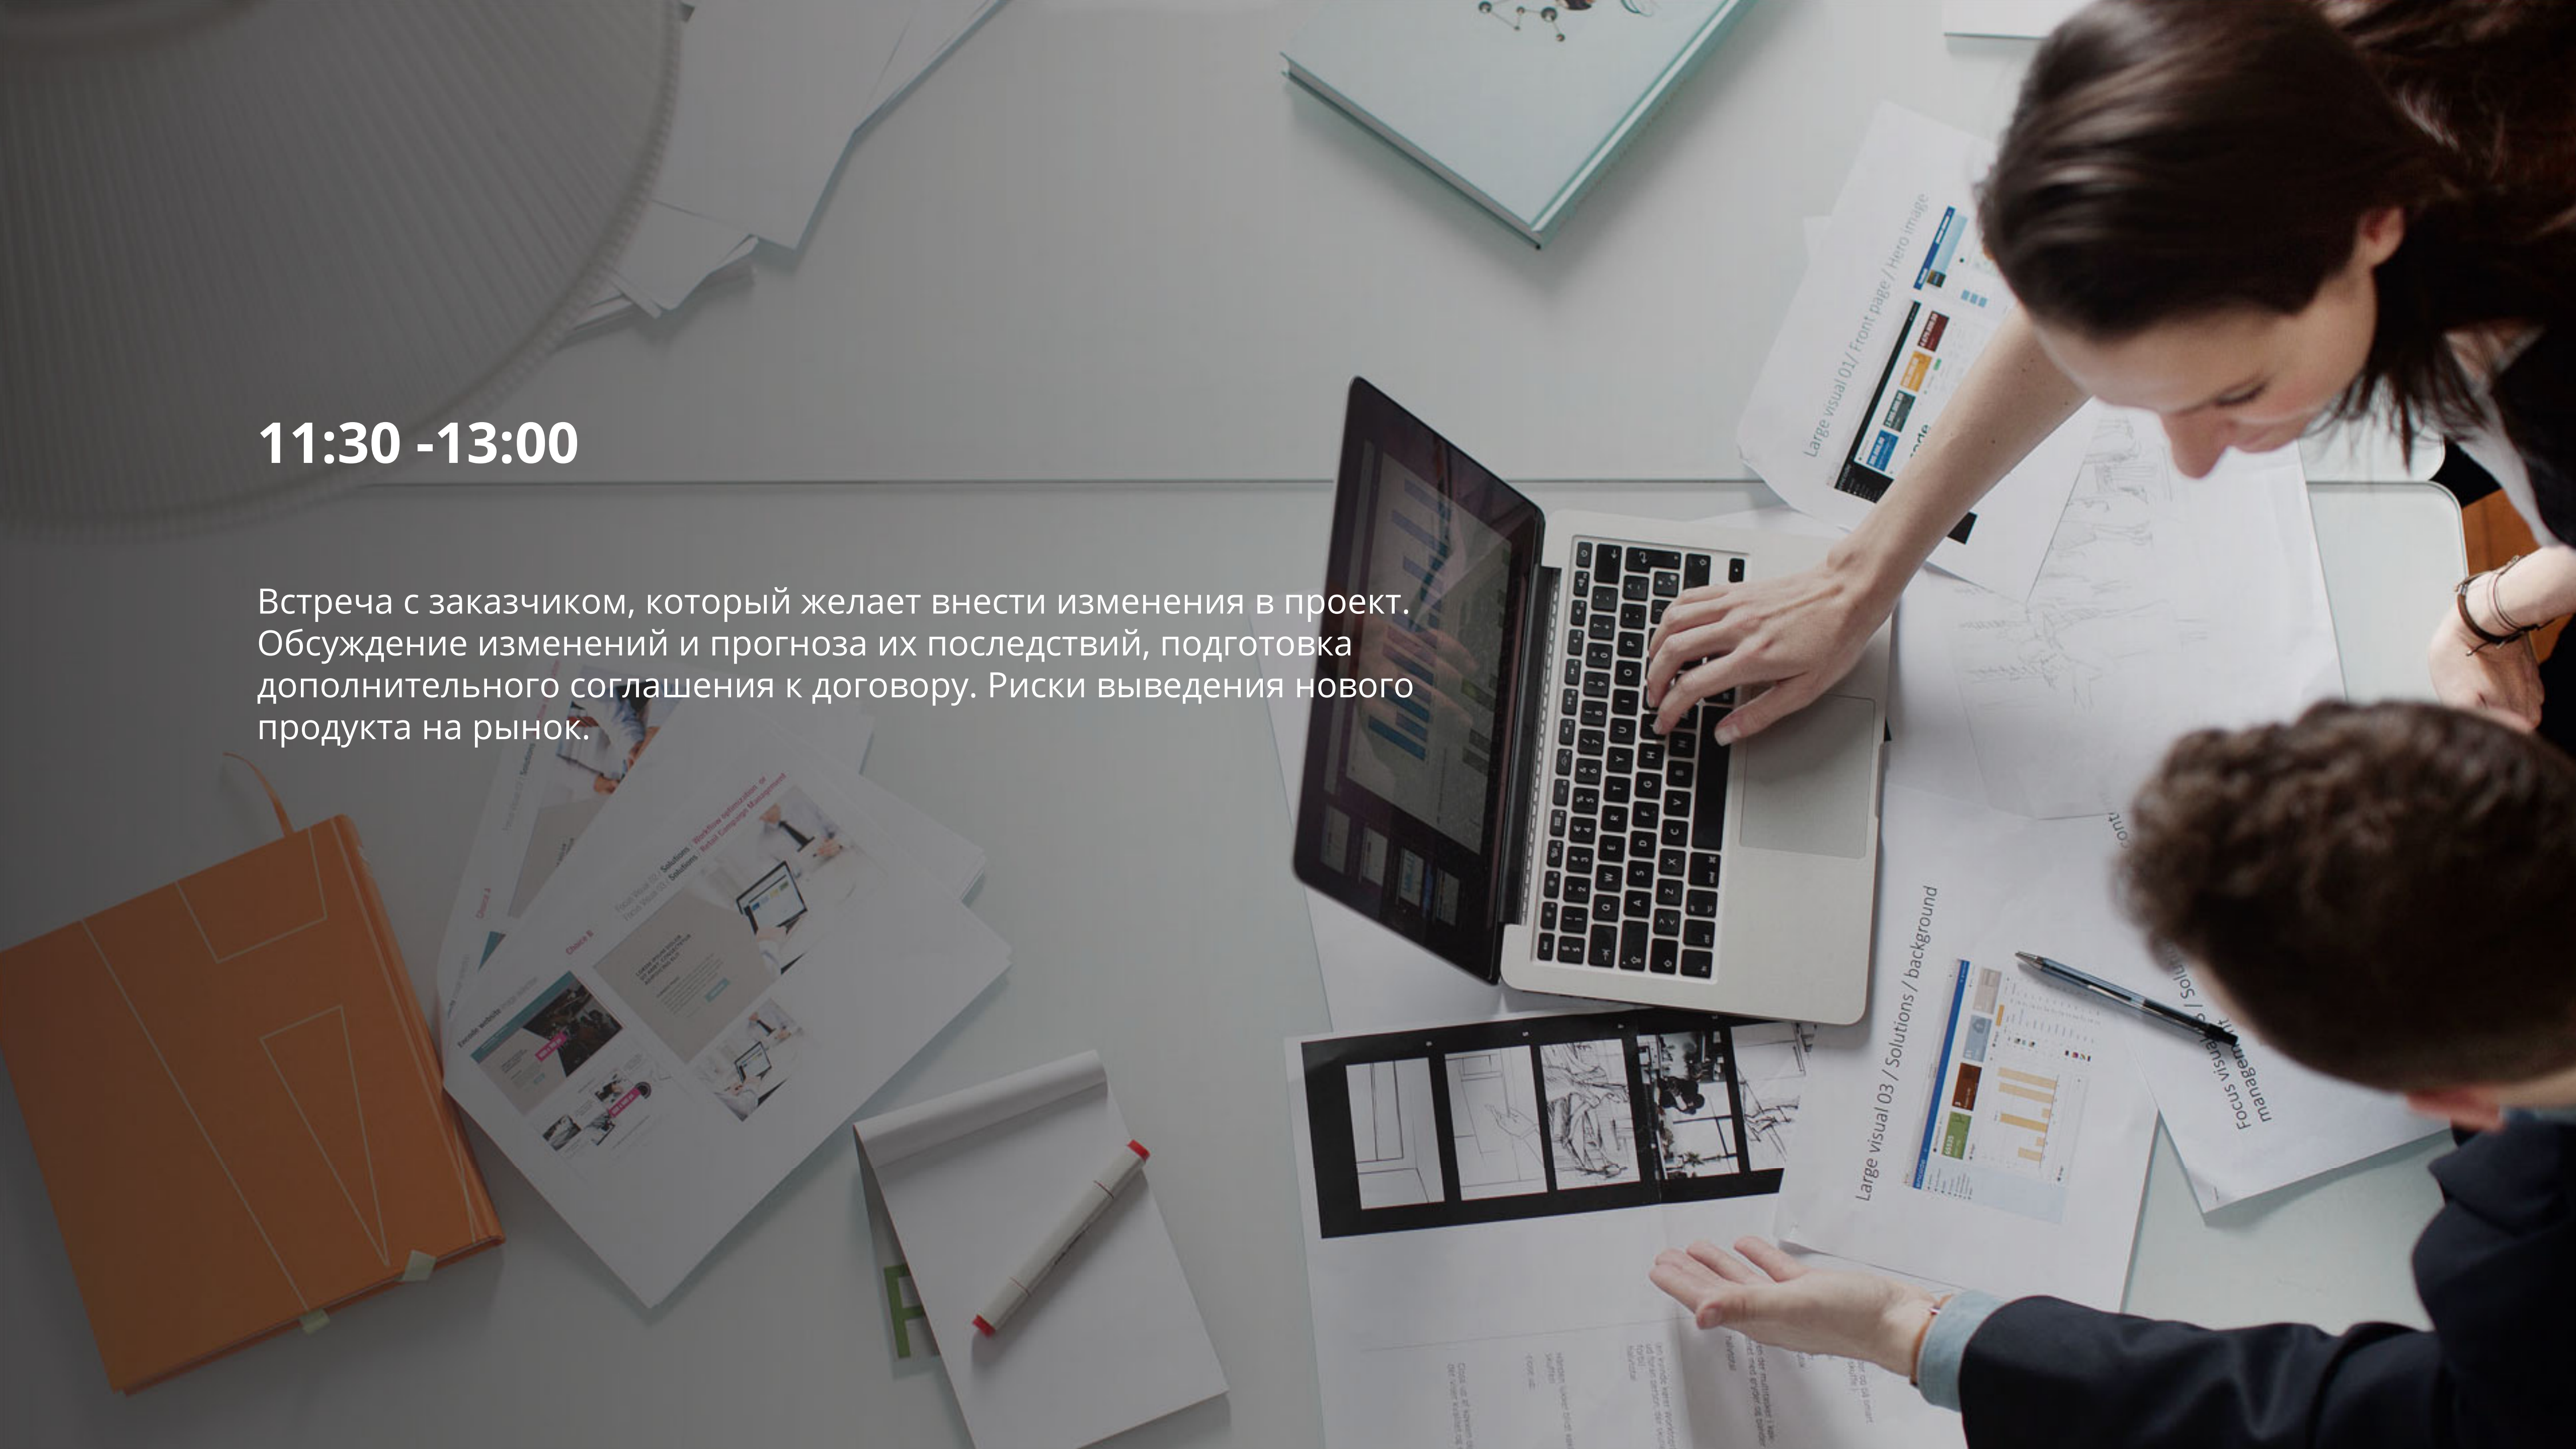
11:30 -13:00

Встреча с заказчиком, который желает внести изменения в проект. Обсуждение изменений и прогноза их последствий, подготовка дополнительного соглашения к договору. Риски выведения нового продукта на рынок.

Large visual 01/ Front page / Hero image

Large visual 03 / Solutions / background

Focus visual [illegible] / Solu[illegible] management